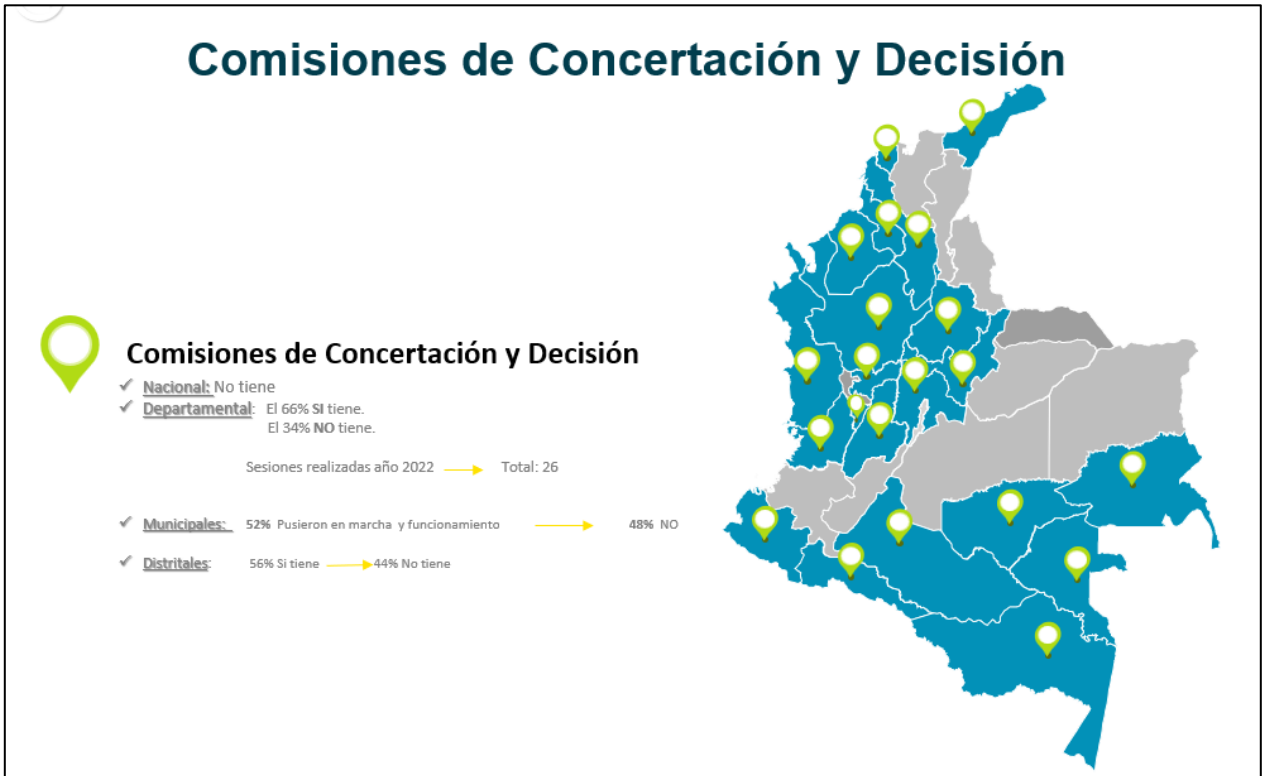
Comisiones de Concertación y Decisión

Comisiones de Concertación y Decisión

Nacional: No tiene
Departamental: El 66% SI tiene.
El 34% NO tiene.

Sesiones realizadas año 2022 Total: 26

Municipales: 52% Pusieron en marcha y funcionamiento 48% NO

Distritales: 56% Si tiene 44% No tiene